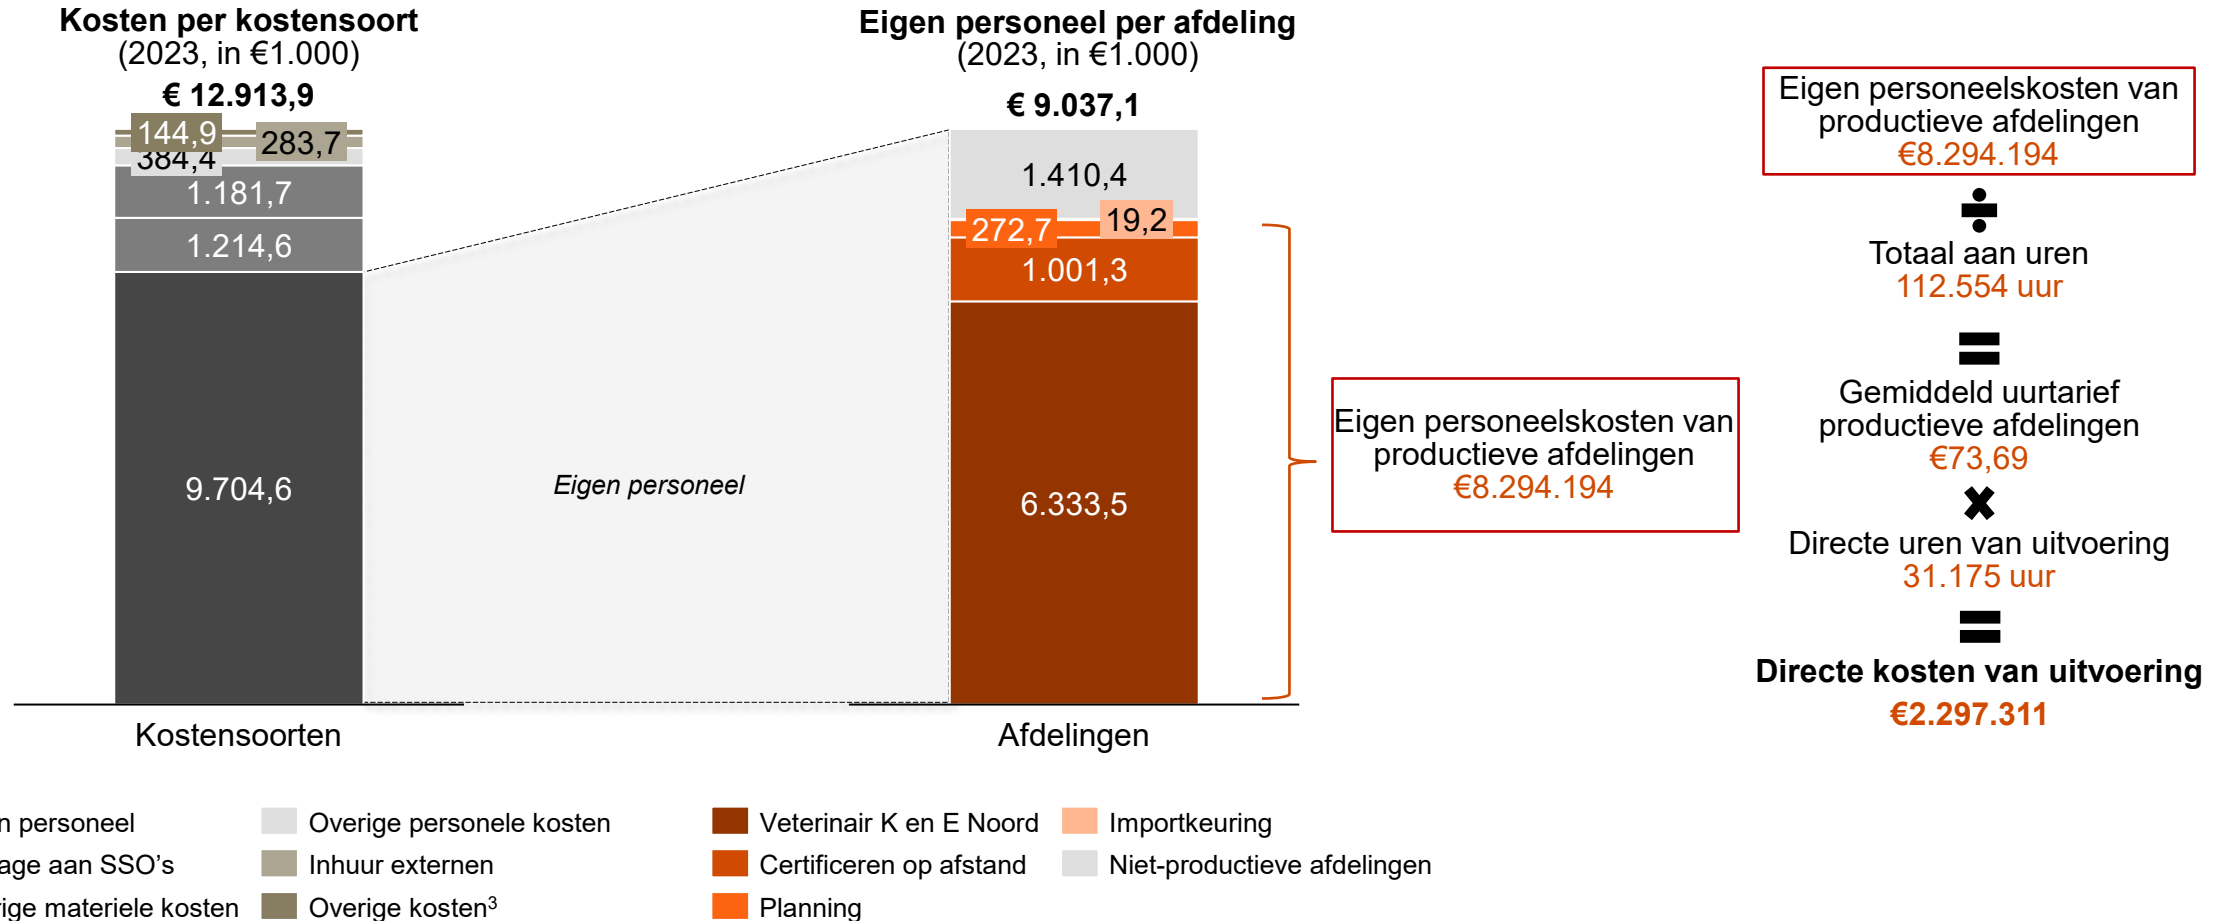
Kosten per kostensoort
(2023, in €1.000)
€ 12.913,9

144,9
283,7
384,4
1.181,7
1.214,6
9.704,6

Kostensoorten

Eigen personeel

Eigen personeel per afdeling
(2023, in €1.000)
€ 9.037,1

1.410,4
272,7
19,2
1.001,3
6.333,5

Afdelingen

Eigen personeelskosten van productieve afdelingen
€8.294.194

Eigen personeelskosten van productieve afdelingen
€8.294.194
÷
Totaal aan uren
112.554 uur
=
Gemiddeld uurtarief productieve afdelingen
€73,69
✖
Directe uren van uitvoering
31.175 uur
=
Directe kosten van uitvoering
€2.297.311

n personeel
age aan SSO's
rige materiele kosten
Overige personele kosten
Inhuur externen
Overige kosten$^3$
Veterinair K en E Noord
Certificeren op afstand
Planning
Importkeuring
Niet-productieve afdelingen